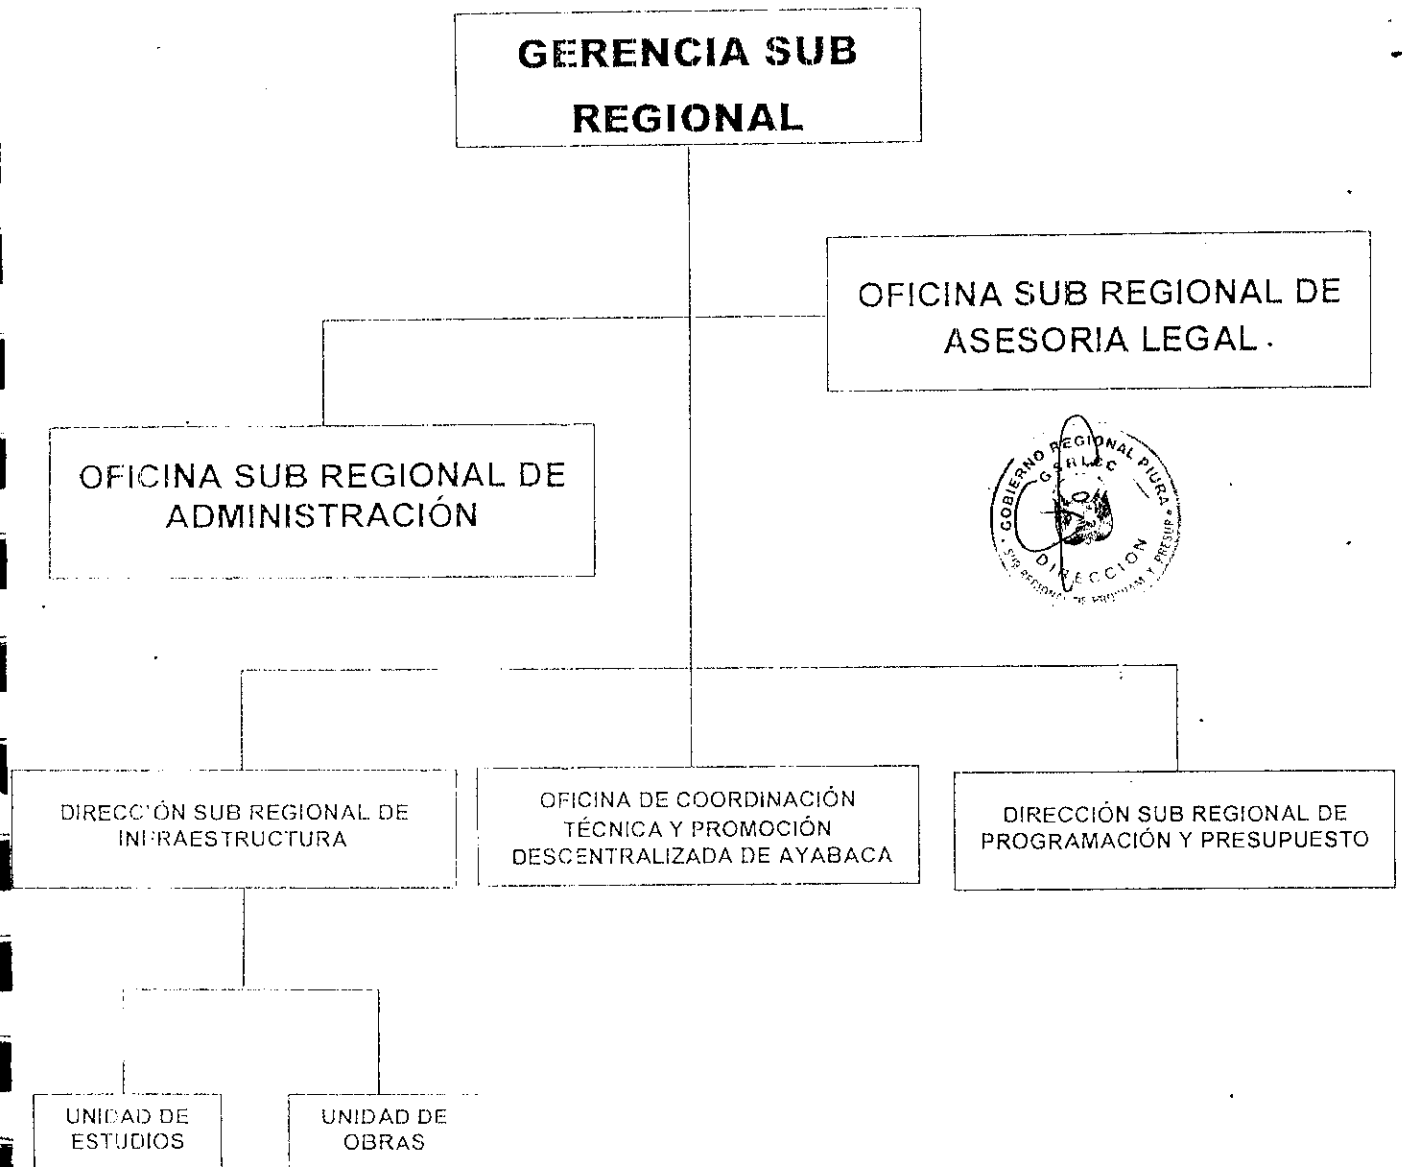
GERENCIA SUB REGIONAL

OFICINA SUB REGIONAL DE ASESORIA LEGAL.

OFICINA SUB REGIONAL DE ADMINISTRACIÓN

GOBIERNO REGIONAL PIURA
G.S.R.L.C.C.
DIRECCION
SUB REGIONAL DE PROGRAM. Y PRESUP.

DIRECCIÓN SUB REGIONAL DE INFRAESTRUCTURA

OFICINA DE COORDINACIÓN TÉCNICA Y PROMOCIÓN DESCENTRALIZADA DE AYABACA

DIRECCIÓN SUB REGIONAL DE PROGRAMACIÓN Y PRESUPUESTO

UNIDAD DE ESTUDIOS

UNIDAD DE OBRAS